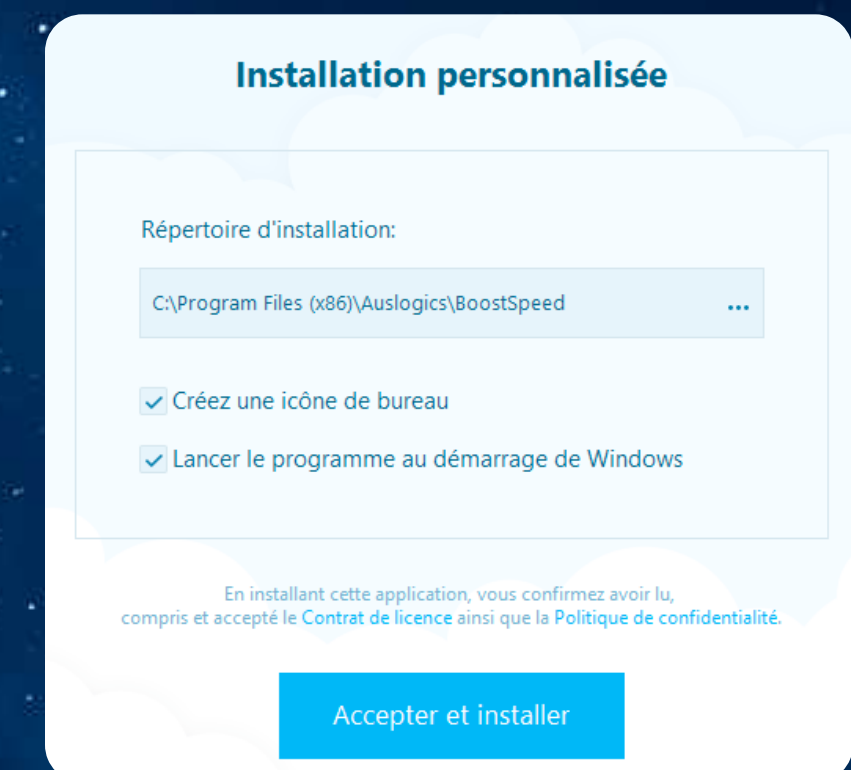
Installation personnalisée

Répertoire d'installation:

C:\Program Files (x86)\Auslogics\BoostSpeed ...

Créez une icône de bureau

Lancer le programme au démarrage de Windows

En installant cette application, vous confirmez avoir lu, compris et accepté le Contrat de licence ainsi que la Politique de confidentialité.

Accepter et installer